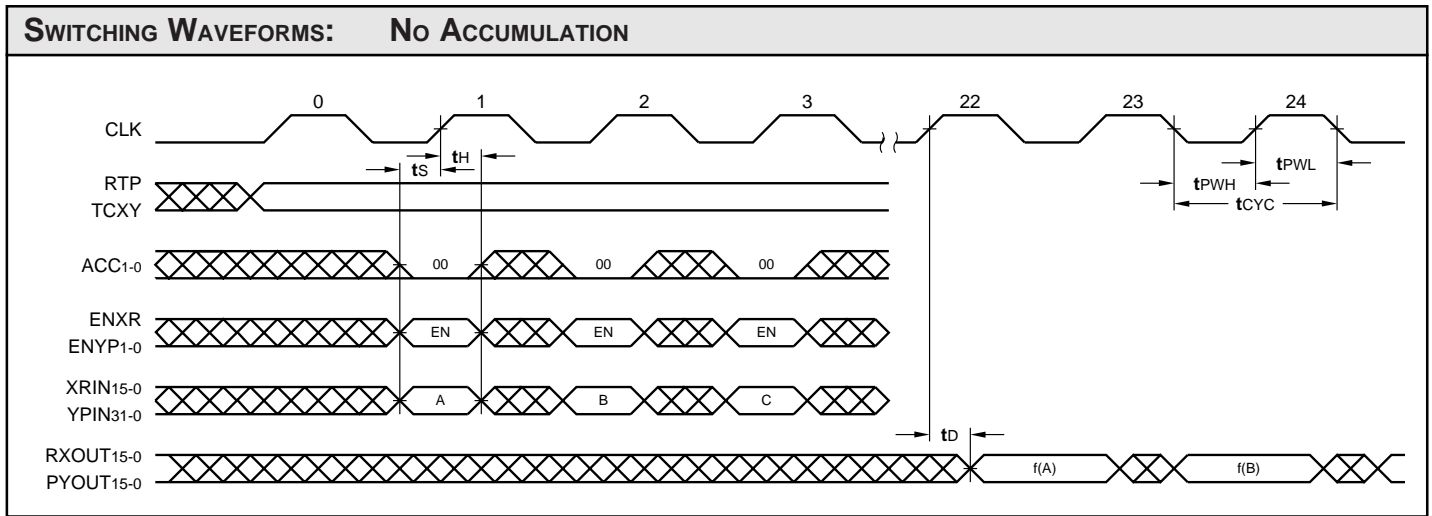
SWITCHING WAVEFORMS: NO ACCUMULATION

0 1 2 3 22 23 24

CLK

$t_H$

$t_S$

RTP
TCXY

$t_{PWL}$

$t_{PWH}$

$t_{CYC}$

$ACC_{1-0}$

00 00 00

ENXR
$ENYP_{1-0}$

EN EN EN

$XRIN_{15-0}$
$YPIN_{31-0}$

A B C

$t_D$

$RXOUT_{15-0}$
$PYOUT_{15-0}$

f(A) f(B)